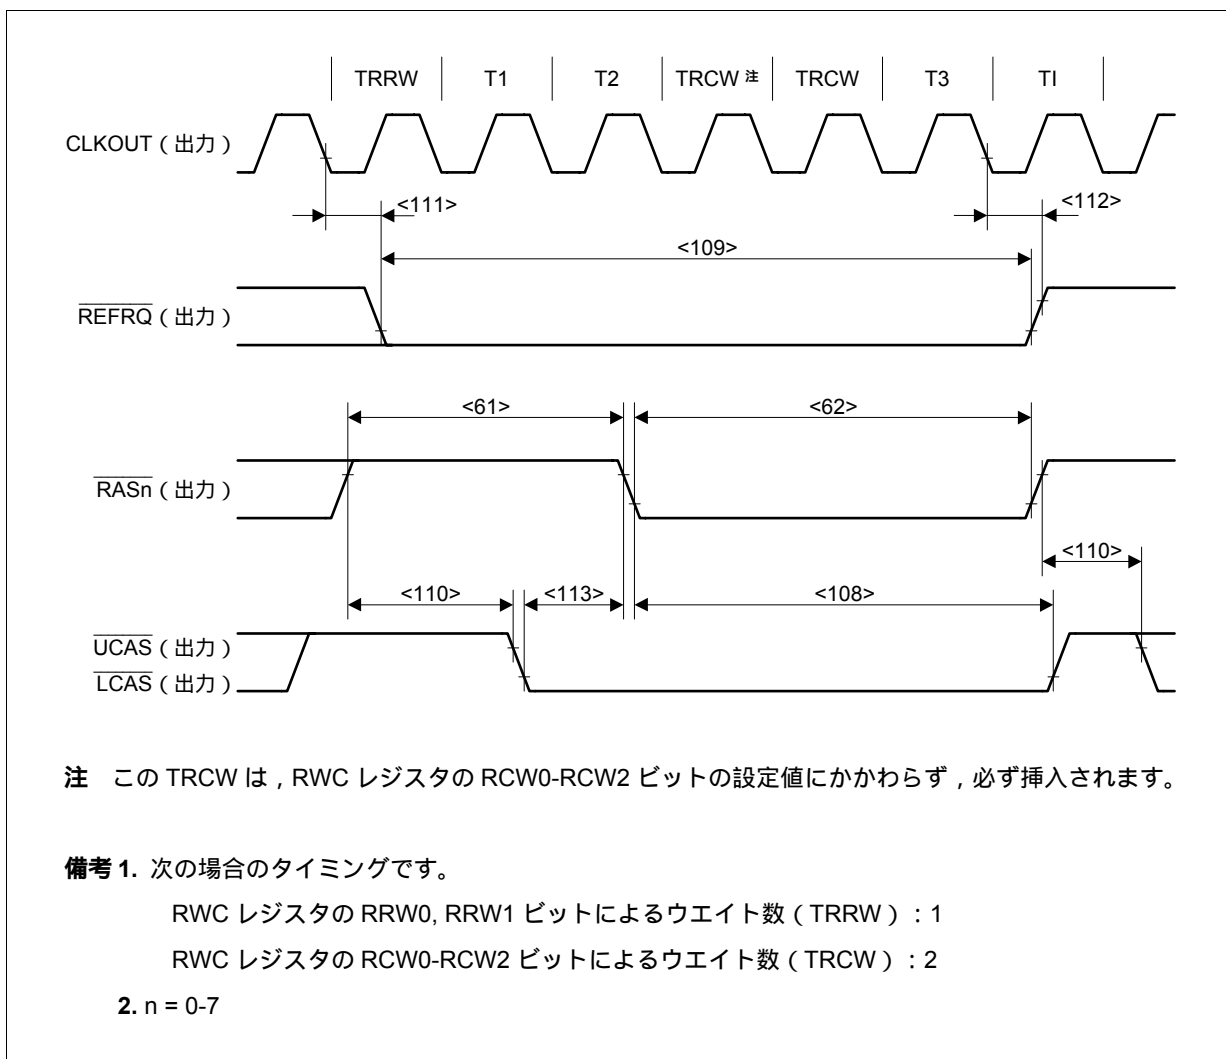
TRRW T1 T2 TRCW 注 TRCW T3 TI

CLKOUT（出力）

<111>

<112>

<109>

$\overline{REFRQ}$（出力）

<61>

<62>

$\overline{RASn}$（出力）

<110>

<110>

<113>

<108>

$\overline{UCAS}$（出力）

$\overline{LCAS}$（出力）

注　この TRCW は，RWC レジスタの RCW0-RCW2 ビットの設定値にかかわらず，必ず挿入されます。

備考 1. 次の場合のタイミングです。

RWC レジスタの RRW0, RRW1 ビットによるウエイト数（TRRW）：1

RWC レジスタの RCW0-RCW2 ビットによるウエイト数（TRCW）：2

2. n = 0-7